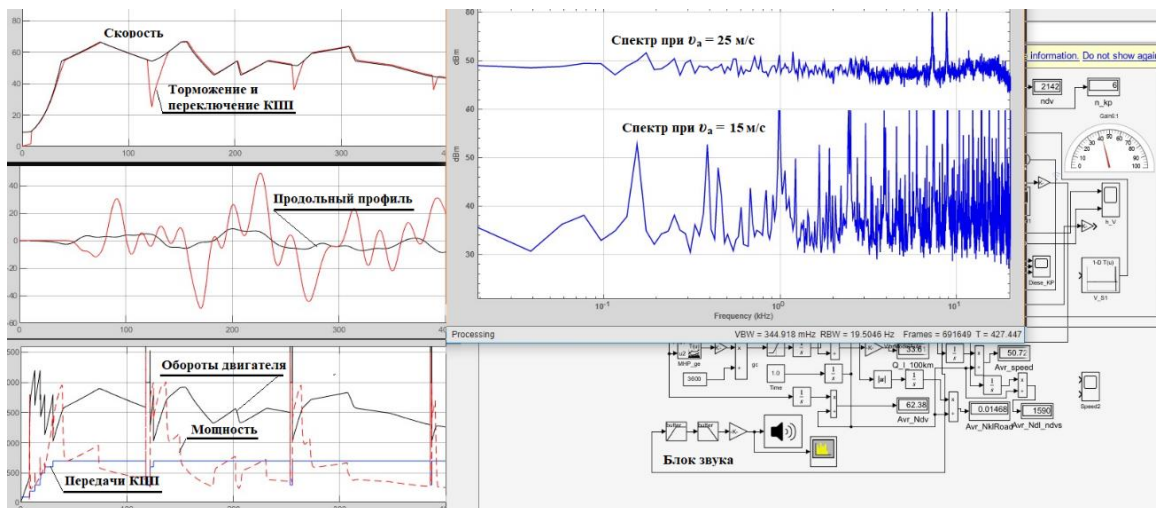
Скорость

Торможение и переключение КПП

0
20
40
60
80

0
100
200
300
400

Продольный профиль

-60
-40
-20
0
20
40

0
100
200
300
400

Обороты двигателя

Мощность

Передачи КПП

500
1000
1500
2000
2500

Спектр при $\upsilon_a$ = 25 м/с

Спектр при $\upsilon_a$ = 15 м/с

dBm
dBm

60
50
40
30
50
40
30

$10^{-1}$
$10^{0}$
$10^{1}$

Frequency (kHz)

Processing

VBW = 344.918 mHz RBW = 19.5046 Hz Frames = 691649 T = 427.447

Information. Do not show agai

2142
ndv
6
n_kp
Gain1

0
20
40
60
80
100

V_S1
Dese_KP

3600
Time
1.0
MHP_ge

Q_l_100km
50.72
Avr_speed
62.38
Avr_Ndv
0.01468
Avr_NklRoad
1590
Avr_Ndl_ndvs
Speed2

Блок звука